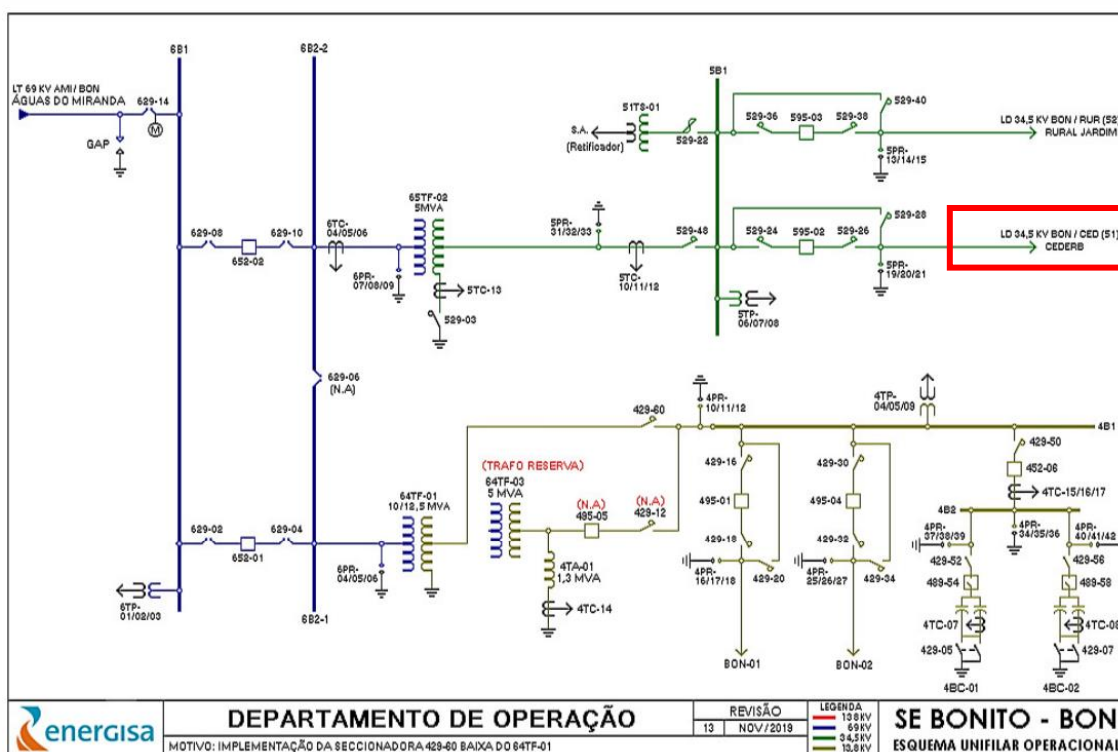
6B1
6B2-2
LT 69 KV AMI / BON
ÁGUAS DO MIRANDA
629-14
M
GAP
5B1
51TS-01
S.A.
(Retificador)
529-22
529-36
595-03
529-38
529-40
LD 34,5 KV BON / RUR (S2
RURAL JARDIM
5PR-
13/14/15
65TF-02
5MVA
5PR-
31/32/33
529-48
529-24
595-02
529-26
529-28
LD 34,5 KV BON / CED (S1
CEDERB
5PR-
19/20/21
629-08
652-02
629-10
6TC-
04/05/06
6PR-
07/08/09
5TC-13
529-03
5TC-
10/11/12
5TP-
06/07/08
629-06
(N.A)
4PR-
10/11/12
4TP-
04/05/09
429-60
4B1
(TRAFO RESERVA)
429-16
429-30
429-50
452-06
4TC-15/16/17
64TF-03
5 MVA
(N.A)
495-05
(N.A)
429-12
495-01
495-04
4B2
64TF-01
10/12,5 MVA
4PR-
37/38/39
4PR-
34/35/36
4PR-
40/41/42
429-18
429-32
629-02
652-01
629-04
4TA-01
1,3 MVA
4PR-
16/17/18
429-20
4PR-
25/26/27
429-34
429-52
429-56
489-54
489-58
6PR-
04/05/06
4TC-14
4TC-07
4TC-0
6TP-
01/02/03
6B2-1
429-05
429-07
BON-01
BON-02
4BC-01
4BC-02
energisa
DEPARTAMENTO DE OPERAÇÃO
REVISÃO
13
NOV/2019
LEGENDA
138KV
69KV
34,5KV
13,8KV
SE BONITO - BON
ESQUEMA UNIFILAR OPERACIONA
MOTIVO: IMPLEMENTAÇÃO DA SECCIONADORA 429-60 BAIXA DO 64TF-01